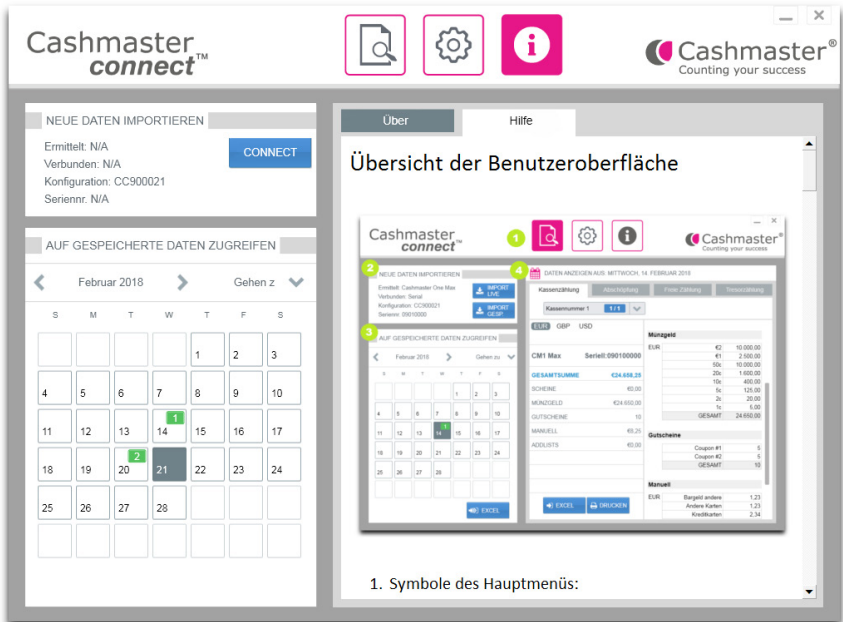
Cashmaster connect™

Cashmaster®
Counting your success

NEUE DATEN IMPORTIEREN

Ermittelt: N/A
Verbunden: N/A
Konfiguration: CC900021
Seriennr. N/A

CONNECT

AUF GESPEICHERTE DATEN ZUGREIFEN

Februar 2018 Gehen z

| S | M | T | W | T | F | S |
|---|---|---|---|---|---|---|
| | | | | 1 | 2 | 3 |
| 4 | 5 | 6 | 7 | 8 | 9 | 10 |
| 11 | 12 | 13 | 14 1 | 15 | 16 | 17 |
| 18 | 19 | 20 2 | 21 | 22 | 23 | 24 |
| 25 | 26 | 27 | 28 | | | |

Über Hilfe

Übersicht der Benutzeroberfläche

Cashmaster connect™ 1 Cashmaster® Counting your success

2 NEUE DATEN IMPORTIEREN
Ermittelt: Cashmaster One Max
Verbunden: Serial
Konfiguration: CC900021
Seriennr. 090100000
IMPORT LIVE
IMPORT GESP.

3 AUF GESPEICHERTE DATEN ZUGREIFEN
Februar 2018 Gehen zu

4 DATEN ANZEIGEN AUS: MITTWOCH, 14. FEBRUAR 2018
Kassenzählung Abschöpfung Freie Zählung Tresorzählung
Kassennummer 1 1/1
EUR GBP USD

CM1 Max Seriell:090100000
GESAMTSUMME €24.658,25
SCHEINE €0,00
MÜNZGELD €24.650,00
GUTSCHEINE 10
MANUELL €8,25
ADDLISTS €0,00

Münzgeld
EUR €2 10.000,00
€1 2.500,00
50c 10.000,00
20c 1.600,00
10c 400,00
5c 125,00
2c 20,00
1c 5,00
GESAMT 24.650,00

Gutscheine
Coupon #1 5
Coupon #2 5
GESAMT 10

Manuell
EUR Bargeld andere 1,23
Andere Karten 1,23
Kreditkarten 2,34

EXCEL DRUCKEN
EXCEL

1. Symbole des Hauptmenüs: